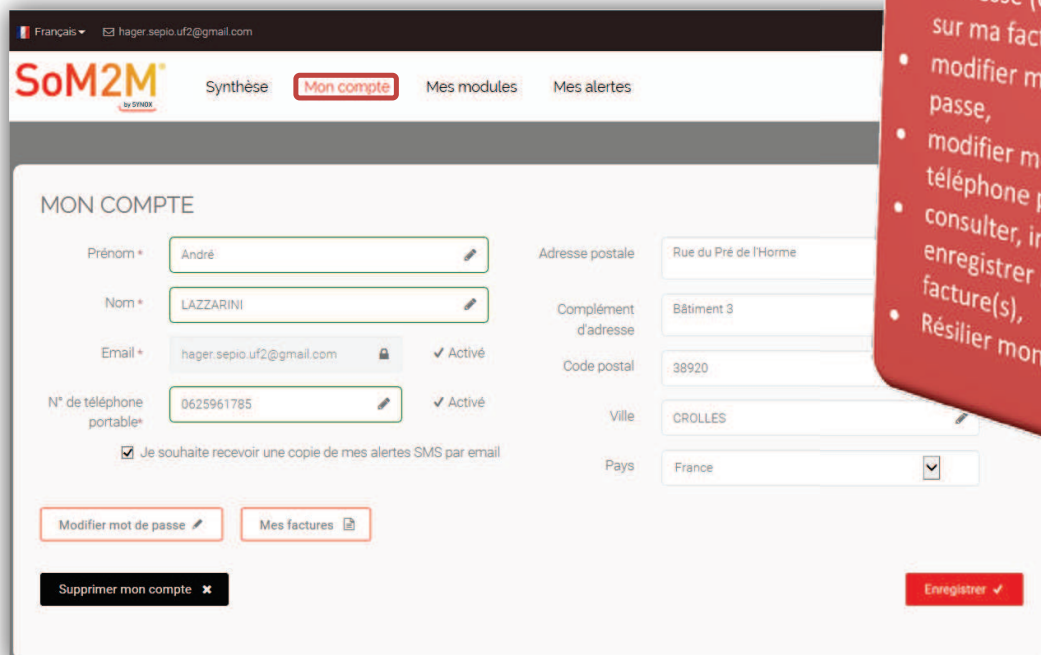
Français hager.sepio.uf2@gmail.com

SoM2M by SYNOX

Synthèse Mon compte Mes modules Mes alertes

MON COMPTE

Prénom * André

Nom * LAZZARINI

Email * hager.sepio.uf2@gmail.com ✓ Activé

N° de téléphone portable* 0625961785 ✓ Activé

Je souhaite recevoir une copie de mes alertes SMS par email

Adresse postale Rue du Pré de l'Horme

Complément d'adresse Bâtiment 3

Code postal 38920

Ville CROLLES

Pays France

Modifier mot de passe

Mes factures

Supprimer mon compte ✖

Enregistrer ✓

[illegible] sur ma fact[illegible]
• modifier m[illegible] passe,
• modifier m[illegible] téléphone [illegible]
• consulter, i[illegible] enregistrer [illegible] facture(s),
• Résilier mon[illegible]